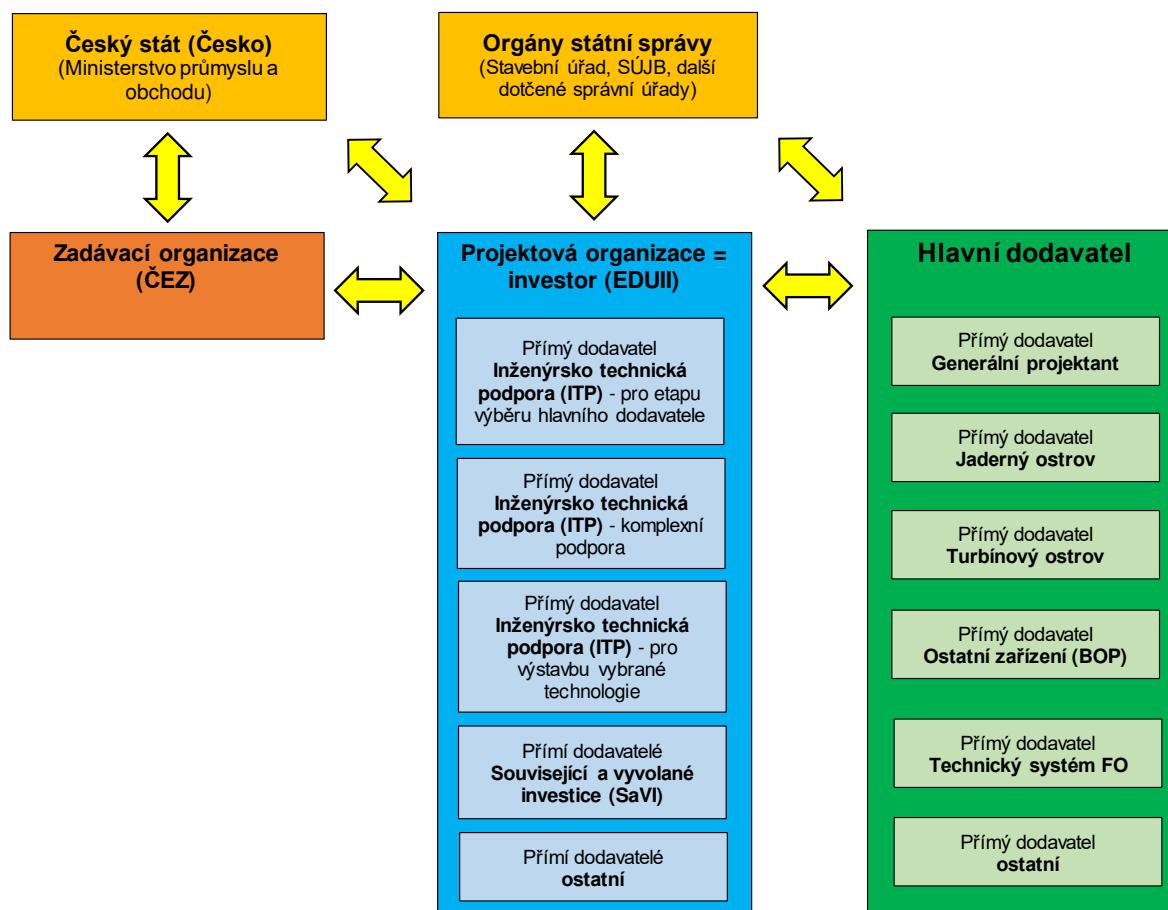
Český stát (Česko)
(Ministerstvo průmyslu a obchodu)

Orgány státní správy
(Stavební úřad, SÚJB, další dotčené správní úřady)

Zadávací organizace
(ČEZ)

Projektová organizace = investor (EDUII)

Přímý dodavatel
Inženýrsko technická podpora (ITP) - pro etapu výběru hlavního dodavatele

Přímý dodavatel
Inženýrsko technická podpora (ITP) - komplexní podpora

Přímý dodavatel
Inženýrsko technická podpora (ITP) - pro výstavbu vybrané technologie

Přímí dodavatelé
Související a vyvolané investice (SaVI)

Přímí dodavatelé
ostatní

Hlavní dodavatel

Přímý dodavatel
Generální projektant

Přímý dodavatel
Jaderný ostrov

Přímý dodavatel
Turbínový ostrov

Přímý dodavatel
Ostatní zařízení (BOP)

Přímý dodavatel
Technický systém FO

Přímý dodavatel
ostatní